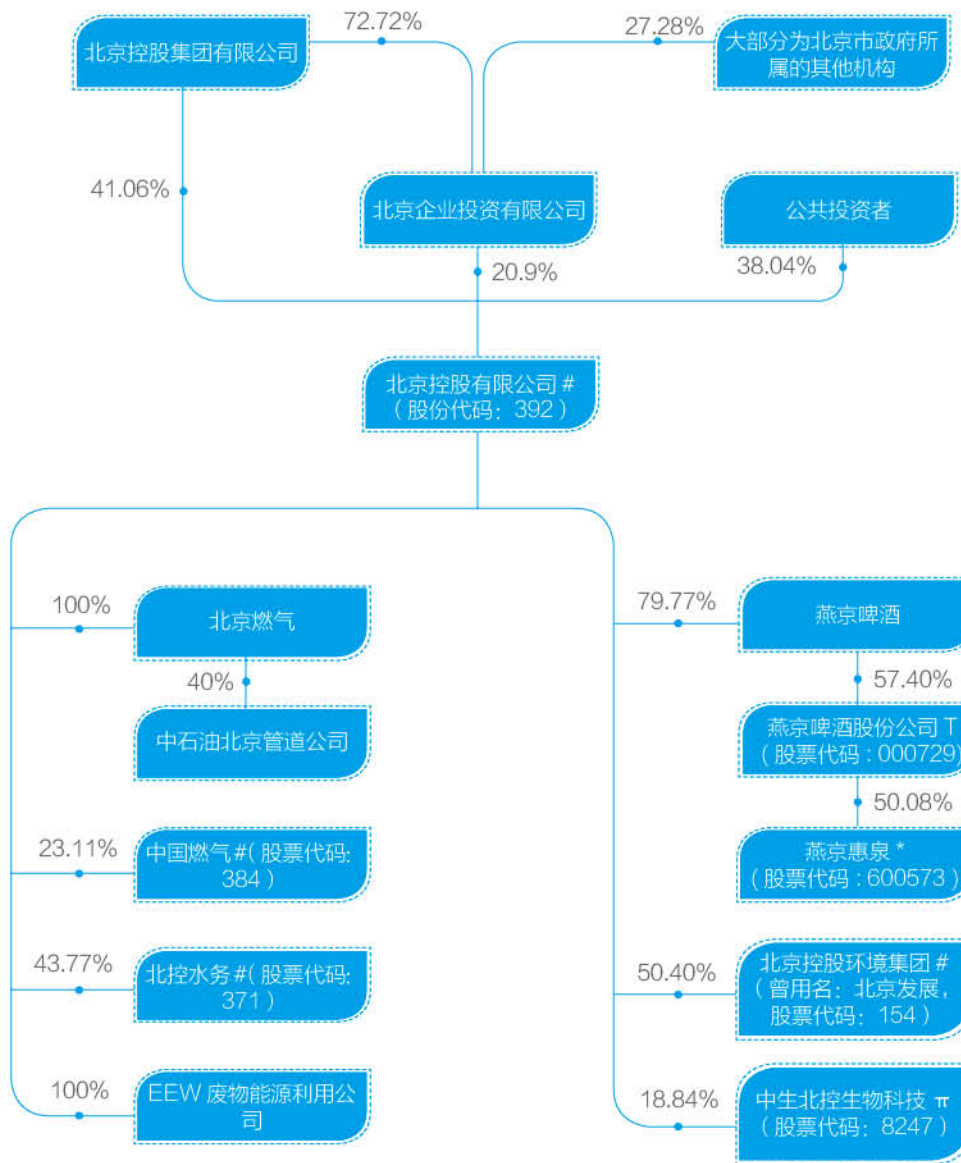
北京控股集团有限公司

72.72%

27.28%

大部分为北京市政府所属的其他机构

41.06%

北京企业投资有限公司

公共投资者

20.9%

38.04%

北京控股有限公司 #（股份代码：392）

100%

北京燃气

40%

中石油北京管道公司

23.11%

中国燃气 #（股票代码：384）

43.77%

北控水务 #（股票代码：371）

100%

EEW 废物能源利用公司

79.77%

燕京啤酒

57.40%

燕京啤酒股份公司 T（股票代码：000729）

50.08%

燕京惠泉 *（股票代码：600573）

50.40%

北京控股环境集团 #（曾用名：北京发展，股票代码：154）

18.84%

中生北控生物科技 π（股票代码：8247）